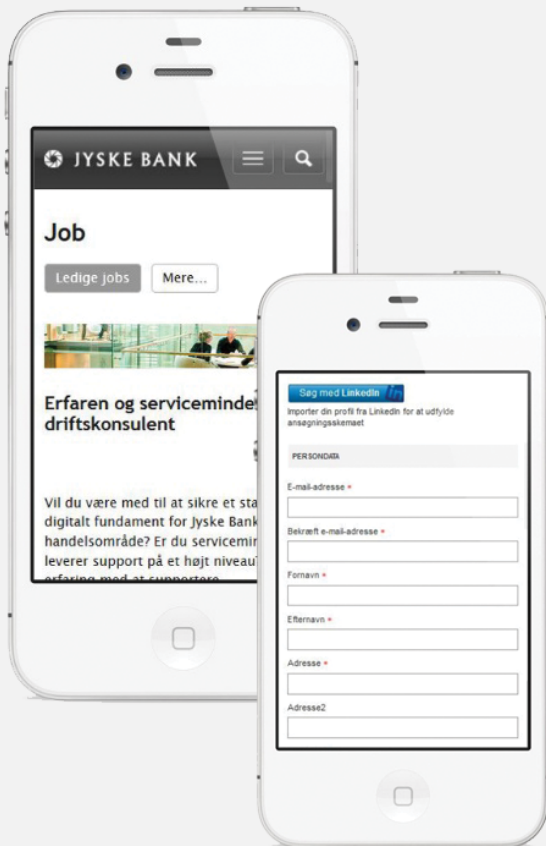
JYSKE BANK

Job

Ledige jobs
Mere...

Erfaren og servicemind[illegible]
driftskonsulent

Vil du være med til at sikre et sta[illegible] digitalt fundament for Jyske Bank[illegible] handelsområde? Er du servicemin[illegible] leverer support på et højt niveau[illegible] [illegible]

Søg med LinkedIn in

Importer din profil fra LinkedIn for at udfylde ansøgningsskemaet

PERSONDATA

E-mail-adresse *

Bekræft e-mail-adresse *

Fornavn *

Efternavn *

Adresse *

Adresse2